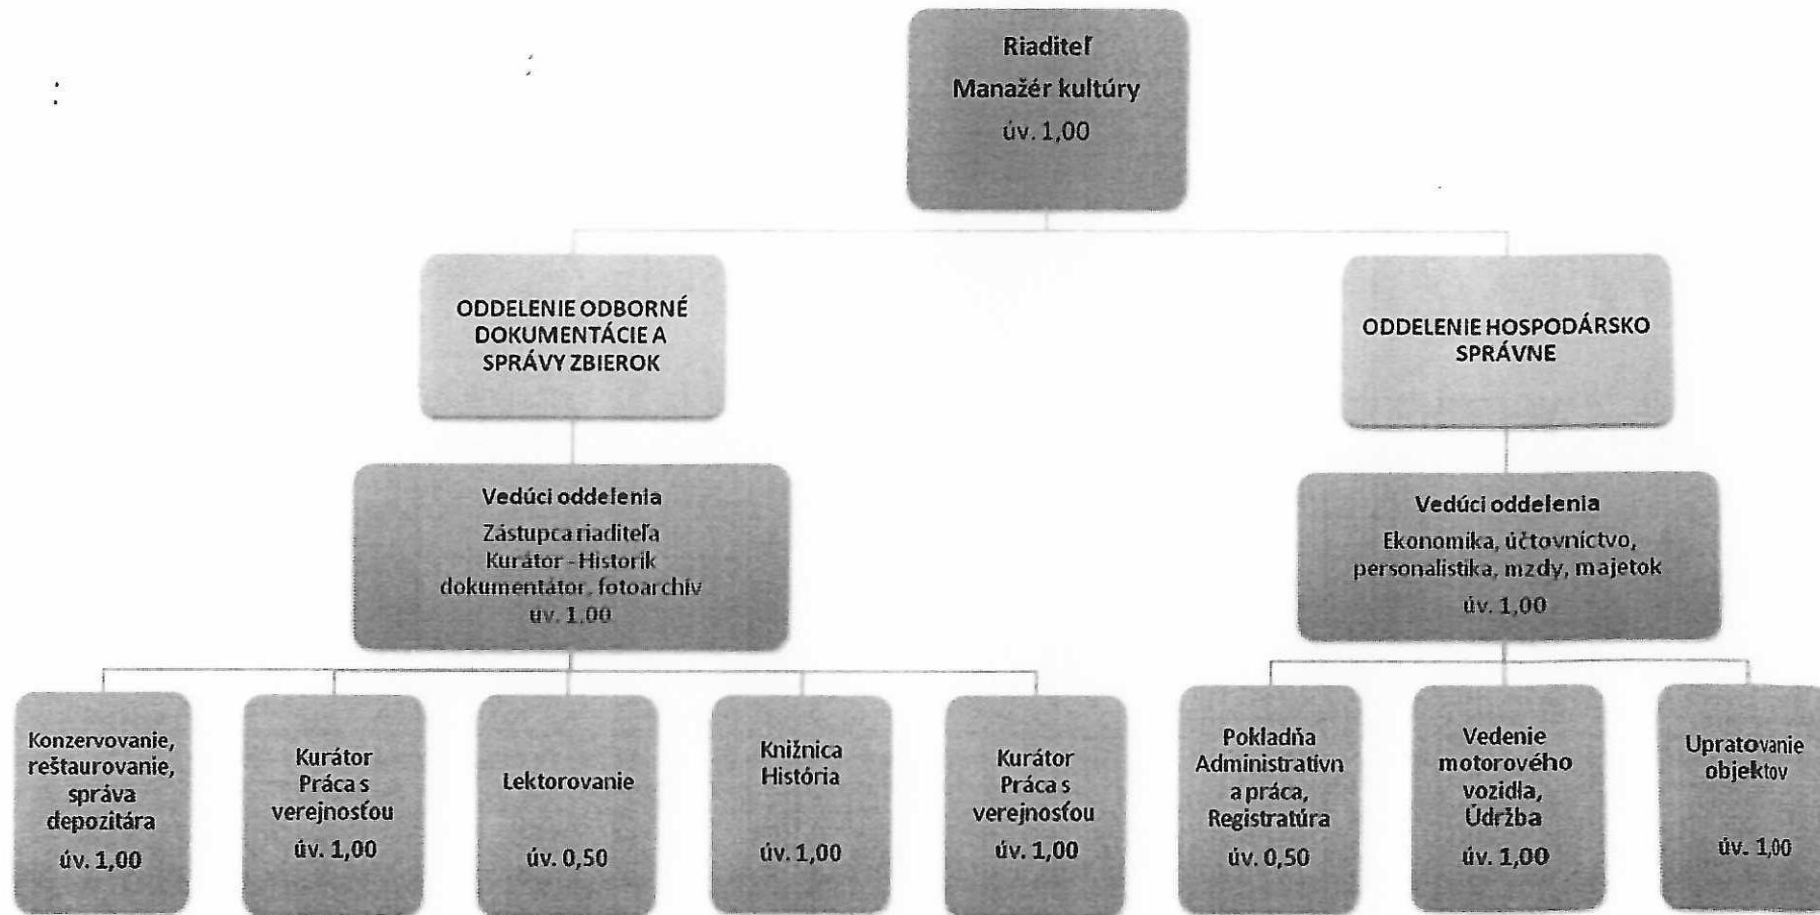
Riaditeľ
Manažér kultúry
úv. 1,00

ODDELENIE ODBORNÉ DOKUMENTÁCIE A SPRÁVY ZBIEROK

ODDELENIE HOSPODÁRSKO SPRÁVNE

Vedúci oddelenia
Zástupca riaditeľa
Kurátor - Historik
dokumentátor, fotoarchív
uv. 1,00

Vedúci oddelenia
Ekonomika, účtovníctvo, personalistika, mzdy, majetok
úv. 1,00

Konzervovanie, reštaurovanie, správa depozitára
úv. 1,00

Kurátor
Práca s verejnosťou
úv. 1,00

Lektorovanie
úv. 0,50

Knižnica
História
úv. 1,00

Kurátor
Práca s verejnosťou
úv. 1,00

Pokladňa
Administratívn a práca,
Registratúra
úv. 0,50

Vedenie motorového vozidla,
Údržba
úv. 1,00

Upratovanie objektov
úv. 1,00